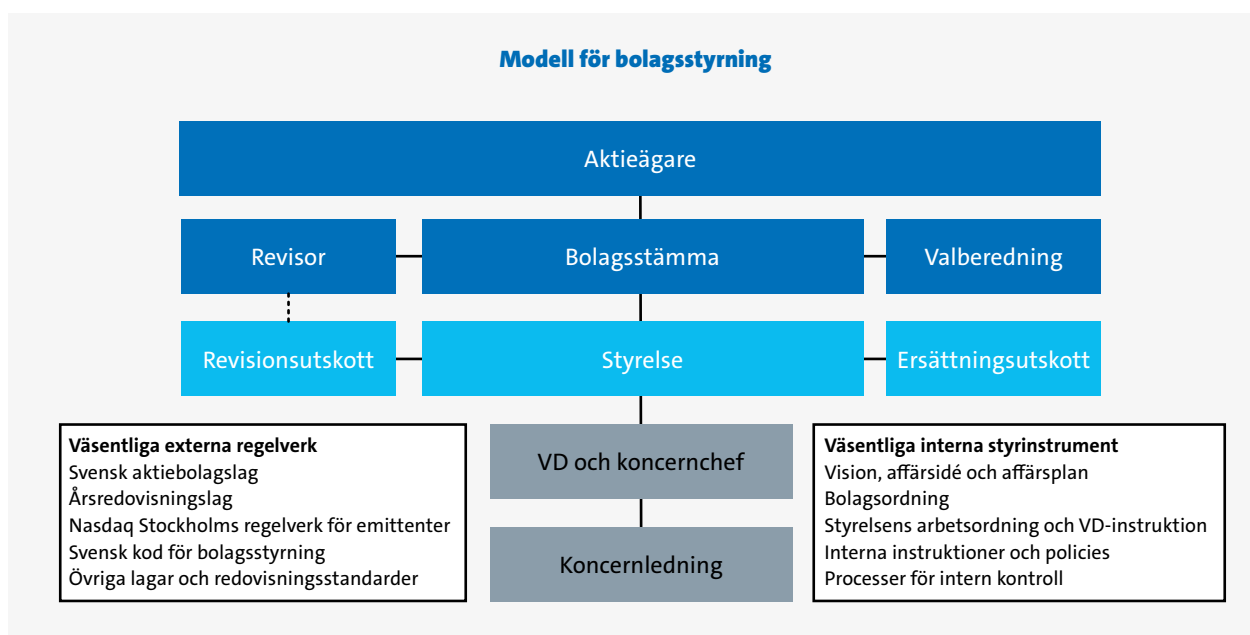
Modell för bolagsstyrning

Aktieägare

Revisor

Bolagsstämma

Valberedning

Revisionsutskott

Styrelse

Ersättningsutskott

Väsentliga externa regelverk
Svensk aktiebolagslag
Årsredovisningslag
Nasdaq Stockholms regelverk för emittenter
Svensk kod för bolagsstyrning
Övriga lagar och redovisningsstandarder

VD och koncernchef

Koncernledning

Väsentliga interna styrinstrument
Vision, affärsidé och affärsplan
Bolagsordning
Styrelsens arbetsordning och VD-instruktion
Interna instruktioner och policies
Processer för intern kontroll